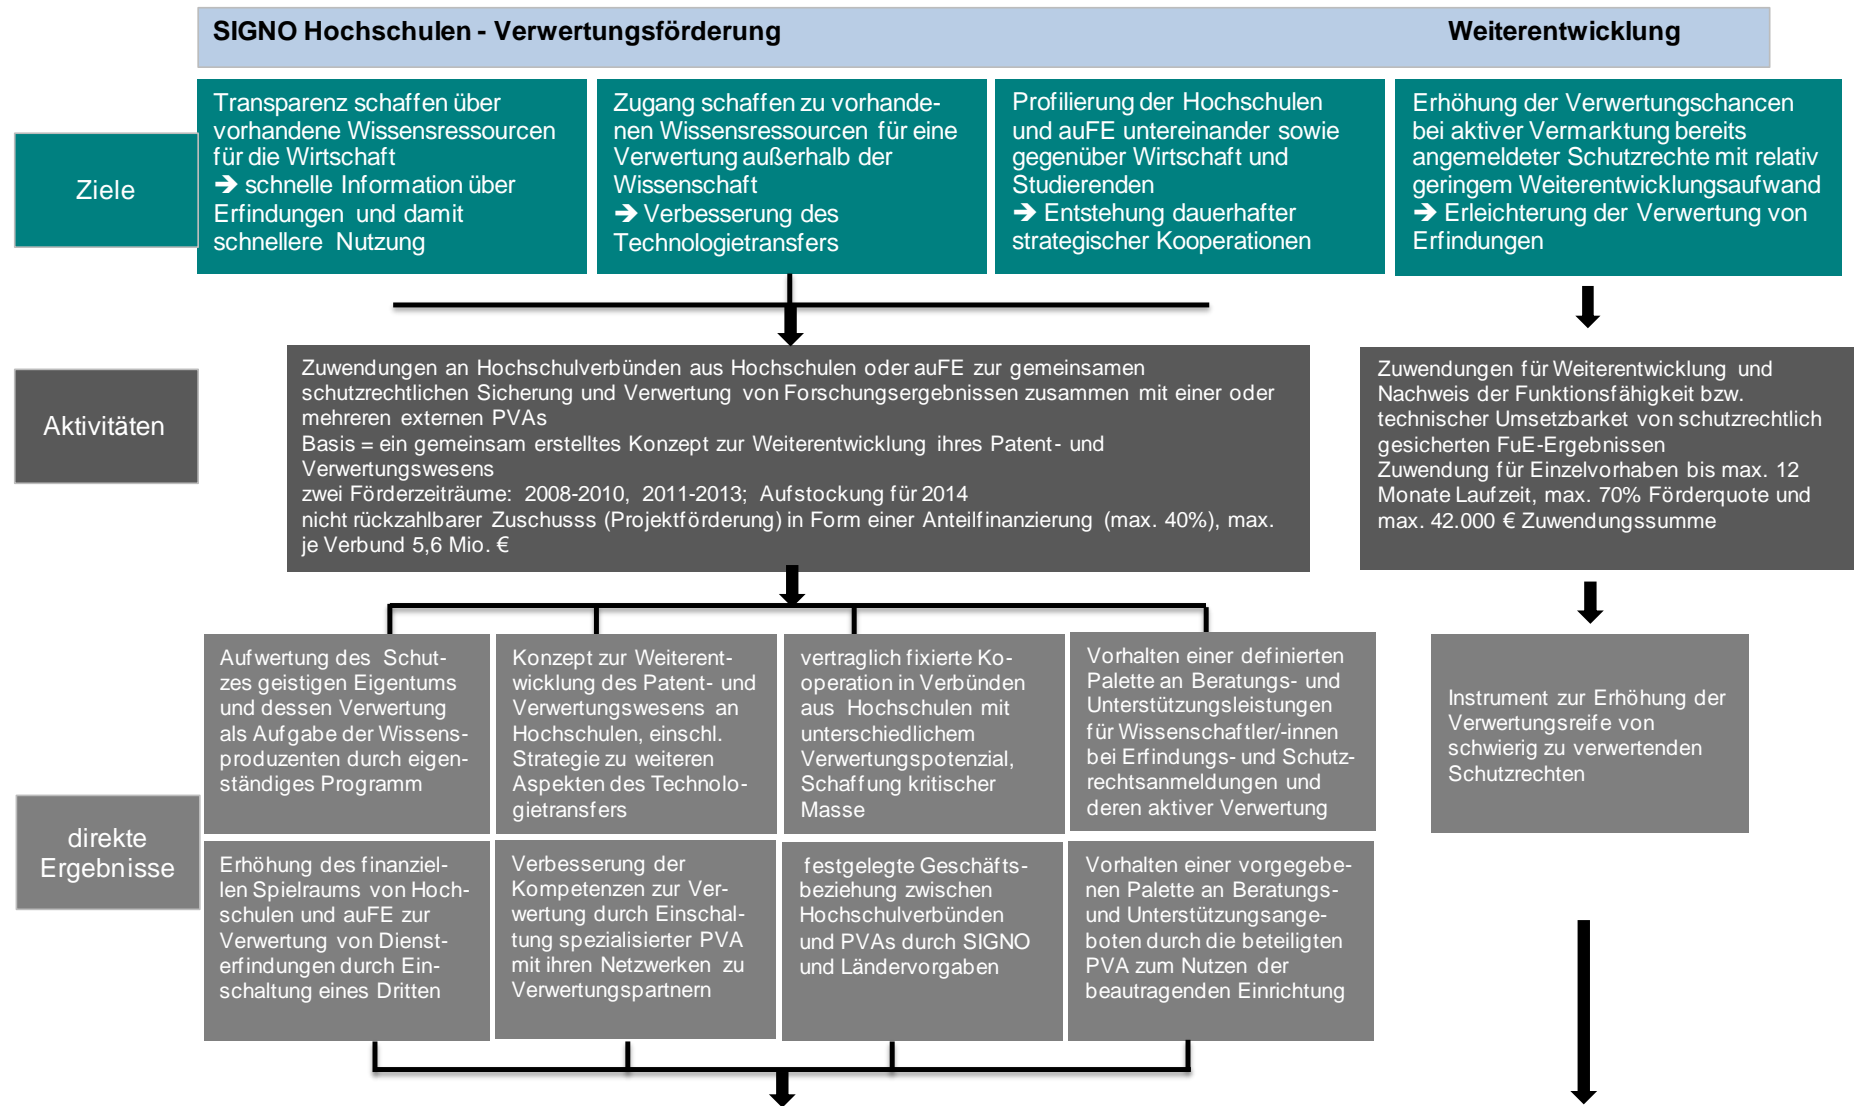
SIGNO Hochschulen - Verwertungsförderung

Weiterentwicklung

Ziele

Transparenz schaffen über vorhandene Wissensressourcen für die Wirtschaft
➔ schnelle Information über Erfindungen und damit schnellere Nutzung

Zugang schaffen zu vorhandenen Wissensressourcen für eine Verwertung außerhalb der Wissenschaft
➔ Verbesserung des Technologietransfers

Profilierung der Hochschulen und auFE untereinander sowie gegenüber Wirtschaft und Studierenden
➔ Entstehung dauerhafter strategischer Kooperationen

Erhöhung der Verwertungschancen bei aktiver Vermarktung bereits angemeldeter Schutzrechte mit relativ geringem Weiterentwicklungsaufwand
➔ Erleichterung der Verwertung von Erfindungen

Aktivitäten

Zuwendungen an Hochschulverbünden aus Hochschulen oder auFE zur gemeinsamen schutzrechtlichen Sicherung und Verwertung von Forschungsergebnissen zusammen mit einer oder mehreren externen PVAs
Basis = ein gemeinsam erstelltes Konzept zur Weiterentwicklung ihres Patent- und Verwertungswesens
zwei Förderzeiträume: 2008-2010, 2011-2013; Aufstockung für 2014
nicht rückzahlbarer Zuschusss (Projektförderung) in Form einer Anteilfinanzierung (max. 40%), max. je Verbund 5,6 Mio. €

Zuwendungen für Weiterentwicklung und Nachweis der Funktionsfähigkeit bzw. technischer Umsetzbarket von schutzrechtlich gesicherten FuE-Ergebnissen
Zuwendung für Einzelvorhaben bis max. 12 Monate Laufzeit, max. 70% Förderquote und max. 42.000 € Zuwendungssumme

direkte Ergebnisse

Aufwertung des Schutzes geistigen Eigentums und dessen Verwertung als Aufgabe der Wissensproduzenten durch eigenständiges Programm

Konzept zur Weiterentwicklung des Patent- und Verwertungswesens an Hochschulen, einschl. Strategie zu weiteren Aspekten des Technologietransfers

vertraglich fixierte Kooperation in Verbünden aus Hochschulen mit unterschiedlichem Verwertungspotenzial, Schaffung kritischer Masse

Vorhalten einer definierten Palette an Beratungs- und Unterstützungsleistungen für Wissenschaftler/-innen bei Erfindungs- und Schutzrechtsanmeldungen und deren aktiver Verwertung

Instrument zur Erhöhung der Verwertungsreife von schwierig zu verwertenden Schutzrechten

Erhöhung des finanziellen Spielraums von Hochschulen und auFE zur Verwertung von Diensterfindungen durch Einschaltung eines Dritten

Verbesserung der Kompetenzen zur Verwertung durch Einschaltung spezialisierter PVA mit ihren Netzwerken zu Verwertungspartnern

festgelegte Geschäftsbeziehung zwischen Hochschulverbünden und PVAs durch SIGNO und Ländervorgaben

Vorhalten einer vorgegebenen Palette an Beratungs- und Unterstützungsangeboten durch die beteiligten PVA zum Nutzen der beautragenden Einrichtung